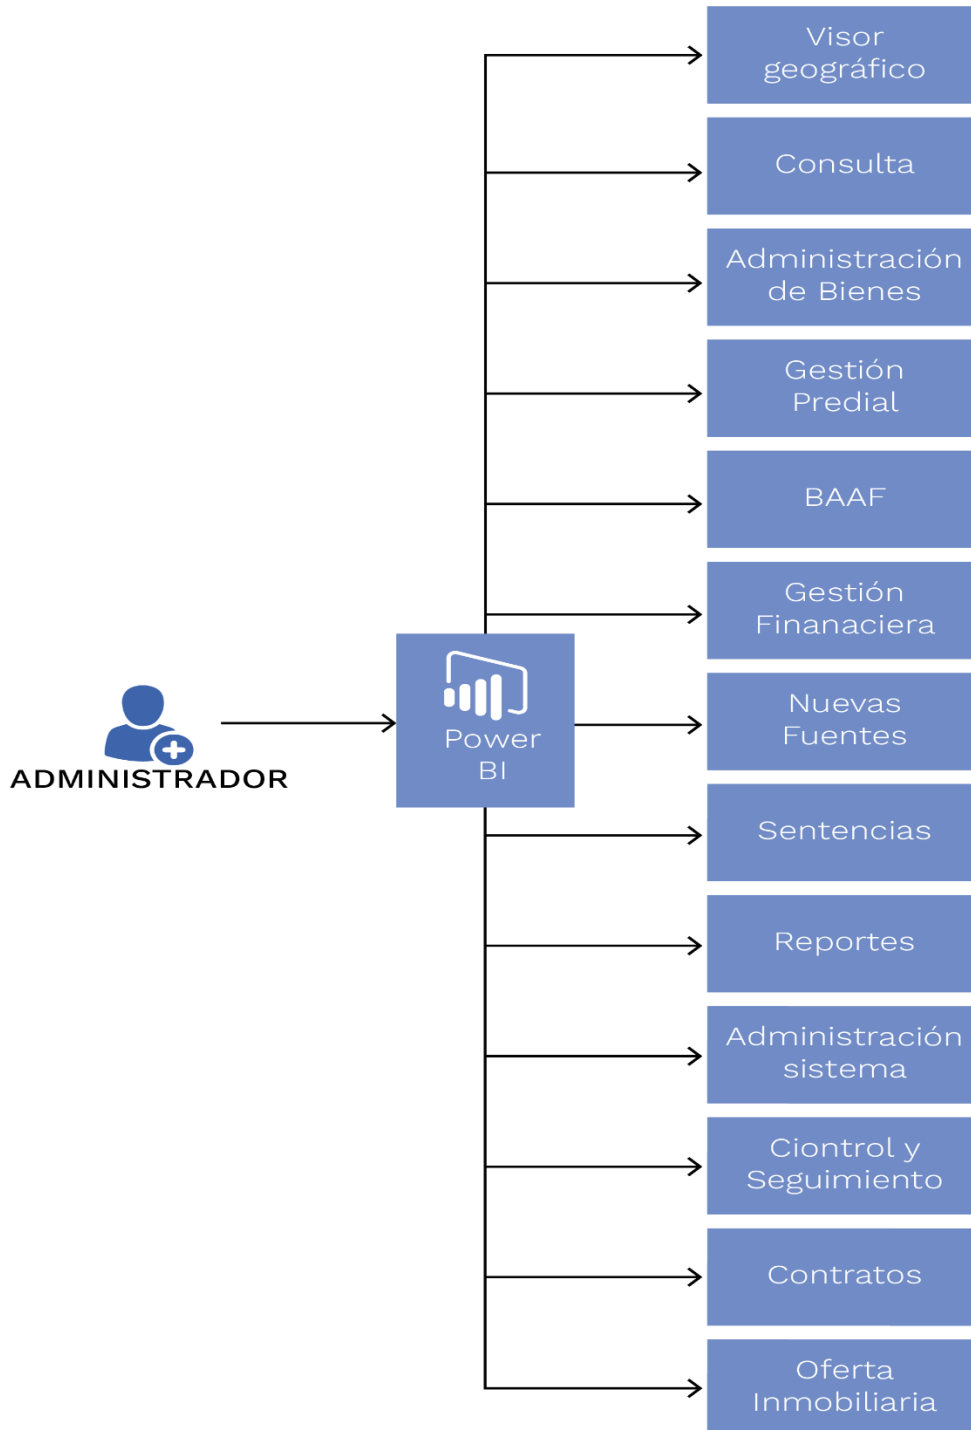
ADMINISTRADOR

Power BI

Visor geográfico

Consulta

Administración de Bienes

Gestión Predial

BAAF

Gestión Finanaciera

Nuevas Fuentes

Sentencias

Reportes

Administración sistema

Ciontrol y Seguimiento

Contratos

Oferta Inmobiliaria